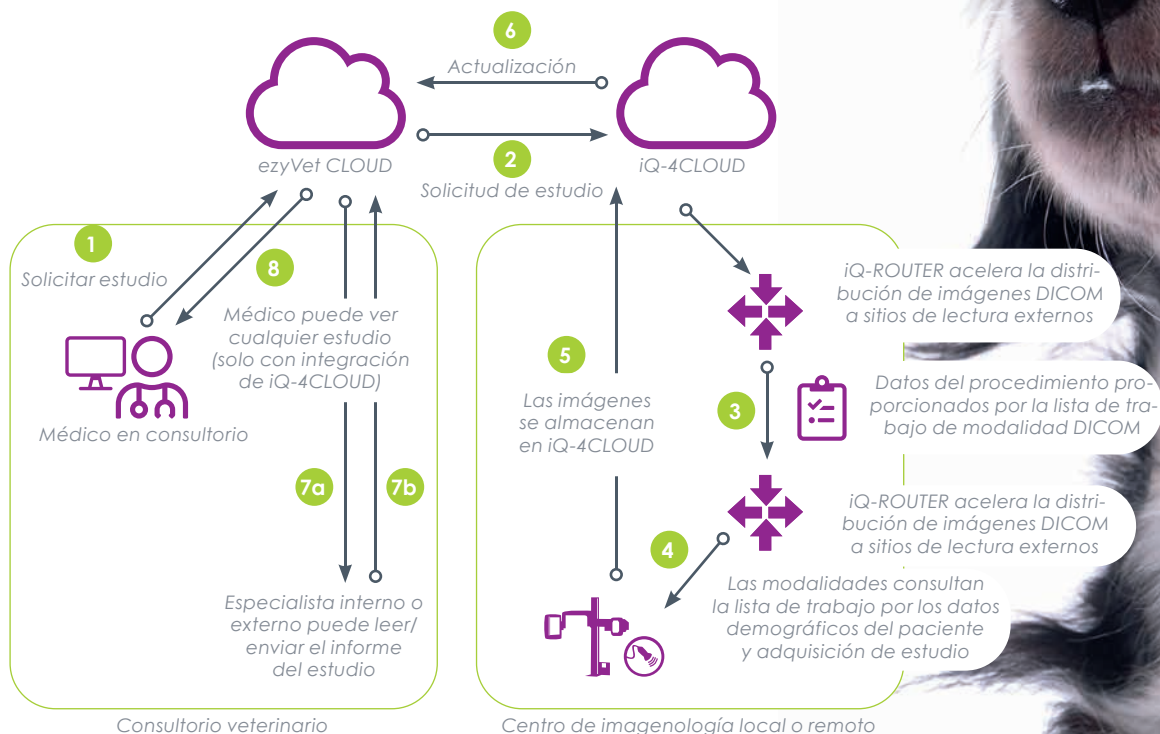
6

Actualización

ezyVet CLOUD

2

Solicitud de estudio

iQ-4CLOUD

1

Solicitar estudio

8

Médico puede ver cualquier estudio (solo con integración de iQ-4CLOUD)

Médico en consultorio

7a

7b

Especialista interno o externo puede leer/ enviar el informe del estudio

Consultorio veterinario

5

Las imágenes se almacenan en iQ-4CLOUD

iQ-ROUTER acelera la distribución de imágenes DICOM a sitios de lectura externos

3

Datos del procedimiento proporcionados por la lista de trabajo de modalidad DICOM

iQ-ROUTER acelera la distribución de imágenes DICOM a sitios de lectura externos

4

Las modalidades consultan la lista de trabajo por los datos demográficos del paciente y adquisición de estudio

Centro de imagenología local o remoto